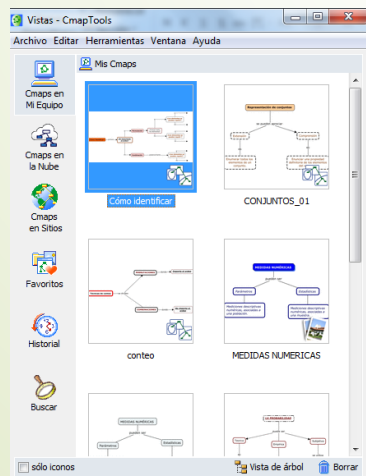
Vistas - CmapTools

Archivo Editar Herramientas Ventana Ayuda

Cmaps en Mi Equipo

Cmaps en la Nube

Cmaps en Sitios

Favoritos

Historial

Buscar

Mis Cmaps

Cómo identificar

Representación de conjuntos

CONJUNTOS_01

conteo

MEDIDAS NUMÉRICAS

Paramétrica

Estadísticas

MEDIDAS NUMERICAS

MEDIDAS NUMÉRICAS

Paramétrica

Estadísticas

LA PROBABILIDAD

sólo iconos

Vista de árbol

Borrar